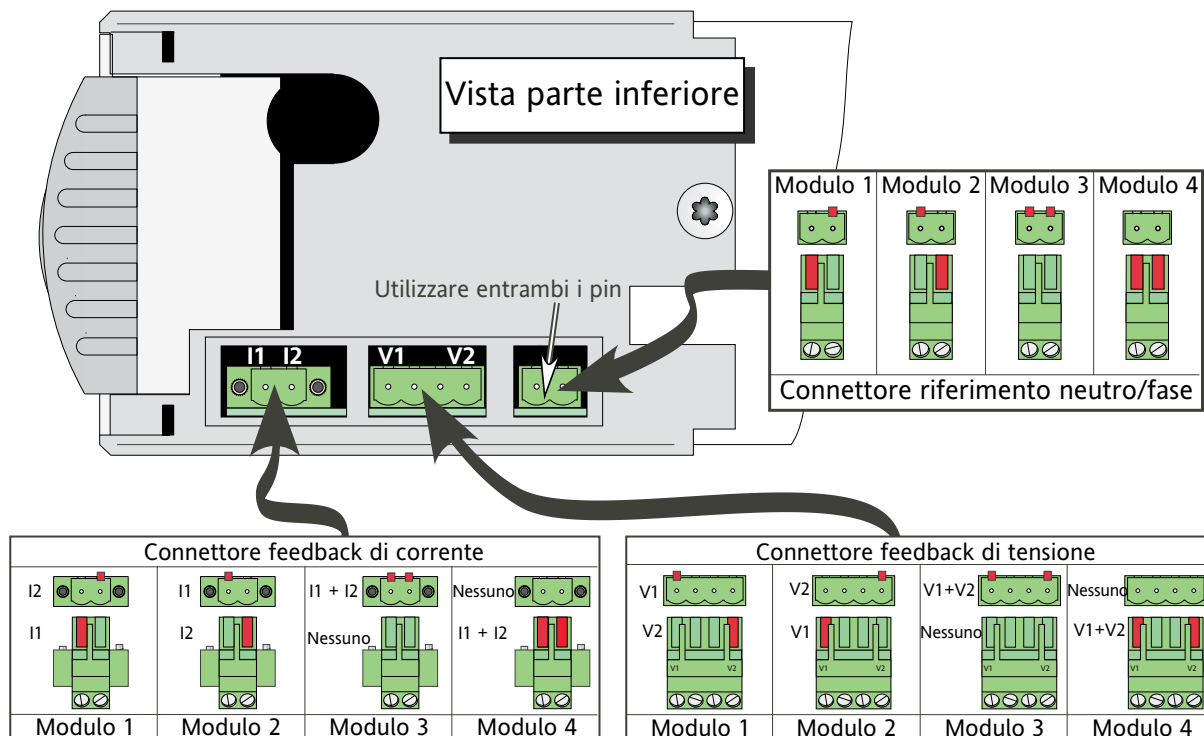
Vista parte inferiore

| Modulo 1 | Modulo 2 | Modulo 3 | Modulo 4 |
|---|---|---|---|

Connettore riferimento neutro/fase

Utilizzare entrambi i pin

I1 I2

V1 V2

Connettore feedback di corrente

| I2 | I1 | I1 + I2 | Nessuno |
|---|---|---|---|
| I1 | I2 | Nessuno | I1 + I2 |
| Modulo 1 | Modulo 2 | Modulo 3 | Modulo 4 |

Connettore feedback di tensione

| V1 | V2 | V1+V2 | Nessuno |
|---|---|---|---|
| V2 | V1 | Nessuno | V1+V2 |
| V1 V2 | V1 V2 | V1 V2 | V1 V2 |
| Modulo 1 | Modulo 2 | Modulo 3 | Modulo 4 |